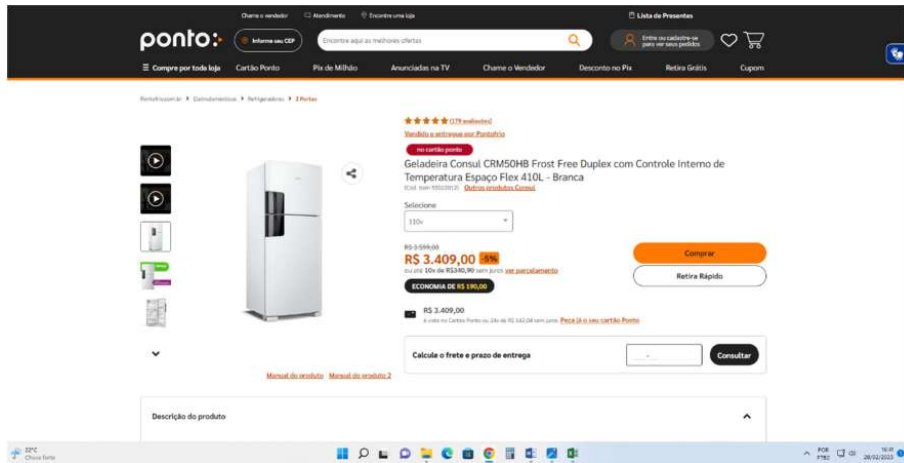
Chame o vendedor Atendimento Encontre uma loja Lista de Presentes

ponto:›

Informe seu CEP

Encontre aqui as melhores ofertas

Entre ou cadastre-se para ver seus pedidos

Compre por toda loja Cartão Ponto Pix de Milhão Anunciadas na TV Chame o Vendedor Desconto no Pix Retira Grátis Cupom

Pontofrio.com.br > Eletrodomésticos > Refrigeradores > 2 Portas

★★★★★ (179 avaliações)

Vendido e entregue por Pontofrio

no cartão ponto

Geladeira Consul CRM50HB Frost Free Duplex com Controle Interno de Temperatura Espaço Flex 410L - Branca

(Cód. Item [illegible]) Outros produtos Consul

Selecione

110v

R$ 3.599,00

R$ 3.409,00 -5%

ou até 10x de R$340,90 sem juros ver parcelamento

ECONOMIA DE R$ 190,00

Comprar

Retira Rápido

R$ 3.409,00

à vista no Cartão Ponto ou 24x de R$ 142,04 sem juros Peça já o seu cartão Ponto

Calcule o frete e prazo de entrega

-

Consultar

Manual do produto Manual do produto 2

Descrição do produto

22°C Chuva forte

POR PTB2 16:41 28/02/2023